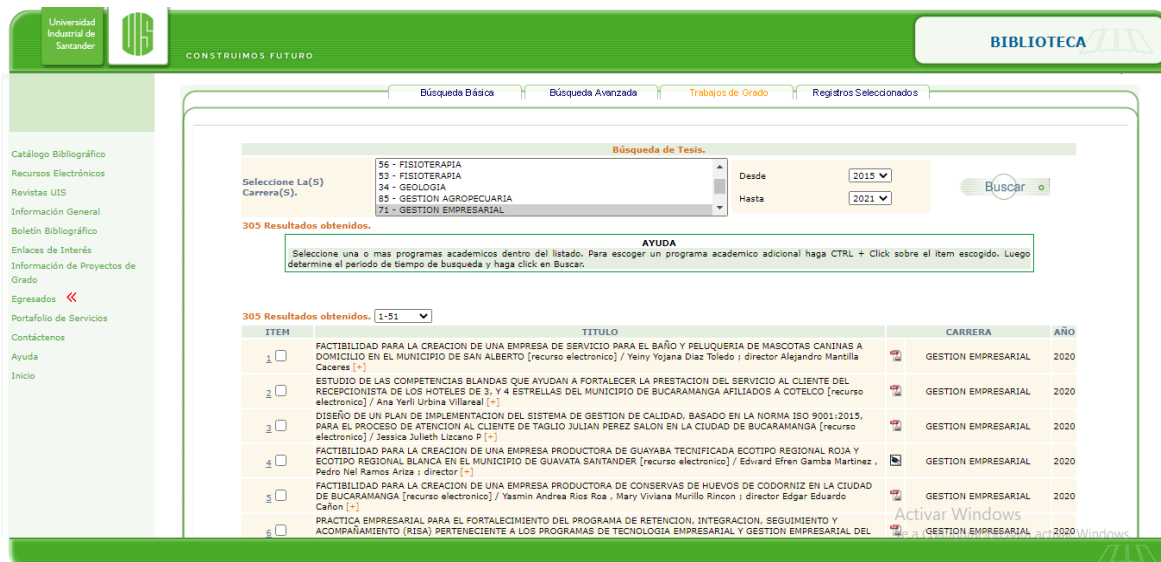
Universidad Industrial de Santander

UIS

CONSTRUIMOS FUTURO

BIBLIOTECA

Búsqueda Básica | Búsqueda Avanzada | Trabajos de Grado | Registros Seleccionados

Catálogo Bibliográfico
Recursos Electrónicos
Revistas UIS
Información General
Boletín Bibliográfico
Enlaces de Interés
Información de Proyectos de Grado
Egresados «
Portafolio de Servicios
Contáctenos
Ayuda
Inicio

Búsqueda de Tesis.

Seleccione La(S) Carrera(S).

56 - FISIOTERAPIA
53 - FISIOTERAPIA
34 - GEOLOGIA
85 - GESTION AGROPECUARIA
71 - GESTION EMPRESARIAL

Desde 2015
Hasta 2021

Buscar

305 Resultados obtenidos.

AYUDA
Seleccione una o mas programas academicos dentro del listado. Para escoger un programa academico adicional haga CTRL + Click sobre el item escogido. Luego determine el periodo de tiempo de busqueda y haga click en Buscar.

305 Resultados obtenidos. 1-51

| ITEM | TITULO | | CARRERA | AÑO |
|---|---|---|---|---|
| 1 | FACTIBILIDAD PARA LA CREACION DE UNA EMPRESA DE SERVICIO PARA EL BAÑO Y PELUQUERIA DE MASCOTAS CANINAS A DOMICILIO EN EL MUNICIPIO DE SAN ALBERTO [recurso electronico] / Yeiny Yojana Diaz Toledo ; director Alejandro Mantilla Caceres [+] | | GESTION EMPRESARIAL | 2020 |
| 2 | ESTUDIO DE LAS COMPETENCIAS BLANDAS QUE AYUDAN A FORTALECER LA PRESTACION DEL SERVICIO AL CLIENTE DEL RECEPCIONISTA DE LOS HOTELES DE 3, Y 4 ESTRELLAS DEL MUNICIPIO DE BUCARAMANGA AFILIADOS A COTELCO [recurso electronico] / Ana Yerli Urbina Villareal [+] | | GESTION EMPRESARIAL | 2020 |
| 3 | DISEÑO DE UN PLAN DE IMPLEMENTACION DEL SISTEMA DE GESTION DE CALIDAD, BASADO EN LA NORMA ISO 9001:2015, PARA EL PROCESO DE ATENCION AL CLIENTE DE TAGLIO JULIAN PEREZ SALON EN LA CIUDAD DE BUCARAMANGA [recurso electronico] / Jessica Julieth Lizcano P [+] | | GESTION EMPRESARIAL | 2020 |
| 4 | FACTIBILIDAD PARA LA CREACION DE UNA EMPRESA PRODUCTORA DE GUAYABA TECNIFICADA ECOTIPO REGIONAL ROJA Y ECOTIPO REGIONAL BLANCA EN EL MUNICIPIO DE GUAVATA SANTANDER [recurso electronico] / Edward Efren Gamba Martinez , Pedro Nel Ramos Ariza ; director [+] | | GESTION EMPRESARIAL | 2020 |
| 5 | FACTIBILIDAD PARA LA CREACION DE UNA EMPRESA PRODUCTORA DE CONSERVAS DE HUEVOS DE CODORNIZ EN LA CIUDAD DE BUCARAMANGA [recurso electronico] / Yasmin Andrea Rios Roa , Mary Viviana Murillo Rincon ; director Edgar Eduardo Cañon [+] | | GESTION EMPRESARIAL | 2020 |
| 6 | PRACTICA EMPRESARIAL PARA EL FORTALECIMIENTO DEL PROGRAMA DE RETENCION, INTEGRACION, SEGUIMIENTO Y ACOMPAÑAMIENTO (RISA) PERTENECIENTE A LOS PROGRAMAS DE TECNOLOGIA EMPRESARIAL Y GESTION EMPRESARIAL DEL | | GESTION EMPRESARIAL | 2020 |

Activar Windows
Ve a Configuración para activar Windows.